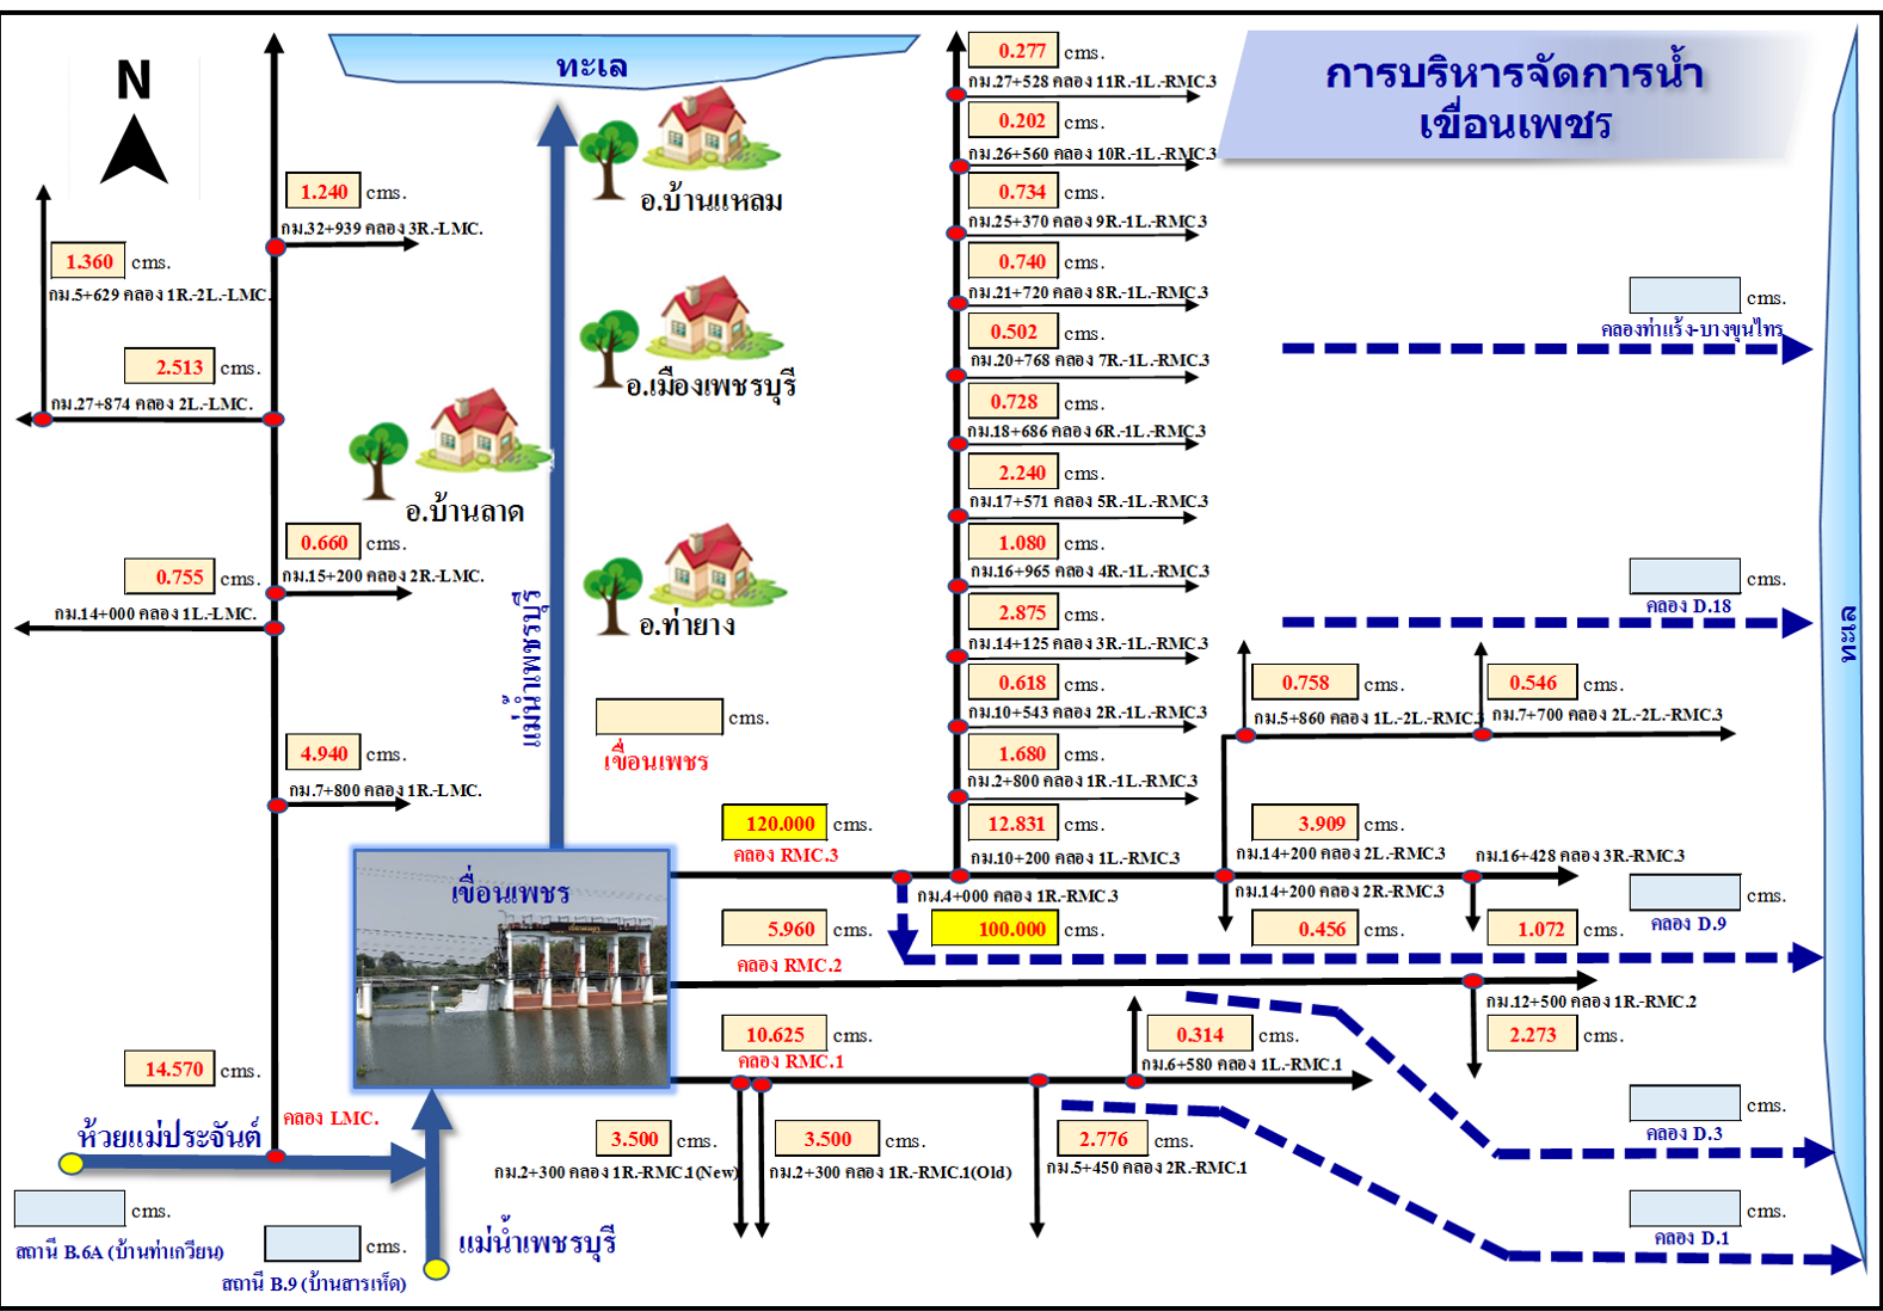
N

ทะเล

การบริหารจัดการน้ำ
เขื่อนเพชร

0.277 cms.
กม.27+528 คลอง 11R.-1L.-RMC.3

0.202 cms.
กม.26+560 คลอง 10R.-1L.-RMC.3

0.734 cms.
กม.25+370 คลอง 9R.-1L.-RMC.3

0.740 cms.
กม.21+720 คลอง 8R.-1L.-RMC.3

0.502 cms.
กม.20+768 คลอง 7R.-1L.-RMC.3

0.728 cms.
กม.18+686 คลอง 6R.-1L.-RMC.3

2.240 cms.
กม.17+571 คลอง 5R.-1L.-RMC.3

1.080 cms.
กม.16+965 คลอง 4R.-1L.-RMC.3

2.875 cms.
กม.14+125 คลอง 3R.-1L.-RMC.3

0.618 cms.
กม.10+543 คลอง 2R.-1L.-RMC.3

1.680 cms.
กม.2+800 คลอง 1R.-1L.-RMC.3

12.831 cms.
กม.10+200 คลอง 1L.-RMC.3

อ.บ้านแหลม
อ.เมืองเพชรบุรี
อ.บ้านลาด
อ.ท่ายาง

1.240 cms.
กม.32+939 คลอง 3R.-LMC.

1.360 cms.
กม.5+629 คลอง 1R.-2L.-LMC.

2.513 cms.
กม.27+874 คลอง 2L.-LMC.

0.660 cms.
กม.15+200 คลอง 2R.-LMC.

0.755 cms.
กม.14+000 คลอง 1L.-LMC.

4.940 cms.
กม.7+800 คลอง 1R.-LMC.

14.570 cms.

แม่น้ำเพชรบุรี

cms.
เขื่อนเพชร

cms.
คลองท่าแร้ง-บางขุนไทร

cms.
คลอง D.18

ทะเล

0.758 cms.
กม.5+860 คลอง 1L.-2L.-RMC.3

0.546 cms.
กม.7+700 คลอง 2L.-2L.-RMC.3

120.000 cms.
คลอง RMC.3

3.909 cms.
กม.14+200 คลอง 2L.-RMC.3

กม.16+428 คลอง 3R.-RMC.3

เขื่อนเพชร

กม.4+000 คลอง 1R.-RMC.3

กม.14+200 คลอง 2R.-RMC.3

cms.
คลอง D.9

5.960 cms.
คลอง RMC.2

100.000 cms.

0.456 cms.

1.072 cms.

กม.12+500 คลอง 1R.-RMC.2

2.273 cms.

10.625 cms.
คลอง RMC.1

0.314 cms.
กม.6+580 คลอง 1L.-RMC.1

cms.
คลอง D.3

ห้วยแม่ประจันต์

คลอง LMC.

3.500 cms.
กม.2+300 คลอง 1R.-RMC.1(New)

3.500 cms.
กม.2+300 คลอง 1R.-RMC.1(Old)

2.776 cms.
กม.5+450 คลอง 2R.-RMC.1

cms.
คลอง D.1

cms.
สถานี B.6A (บ้านท่าเกวียน)

cms.
สถานี B.9 (บ้านสารเห็ด)

แม่น้ำเพชรบุรี